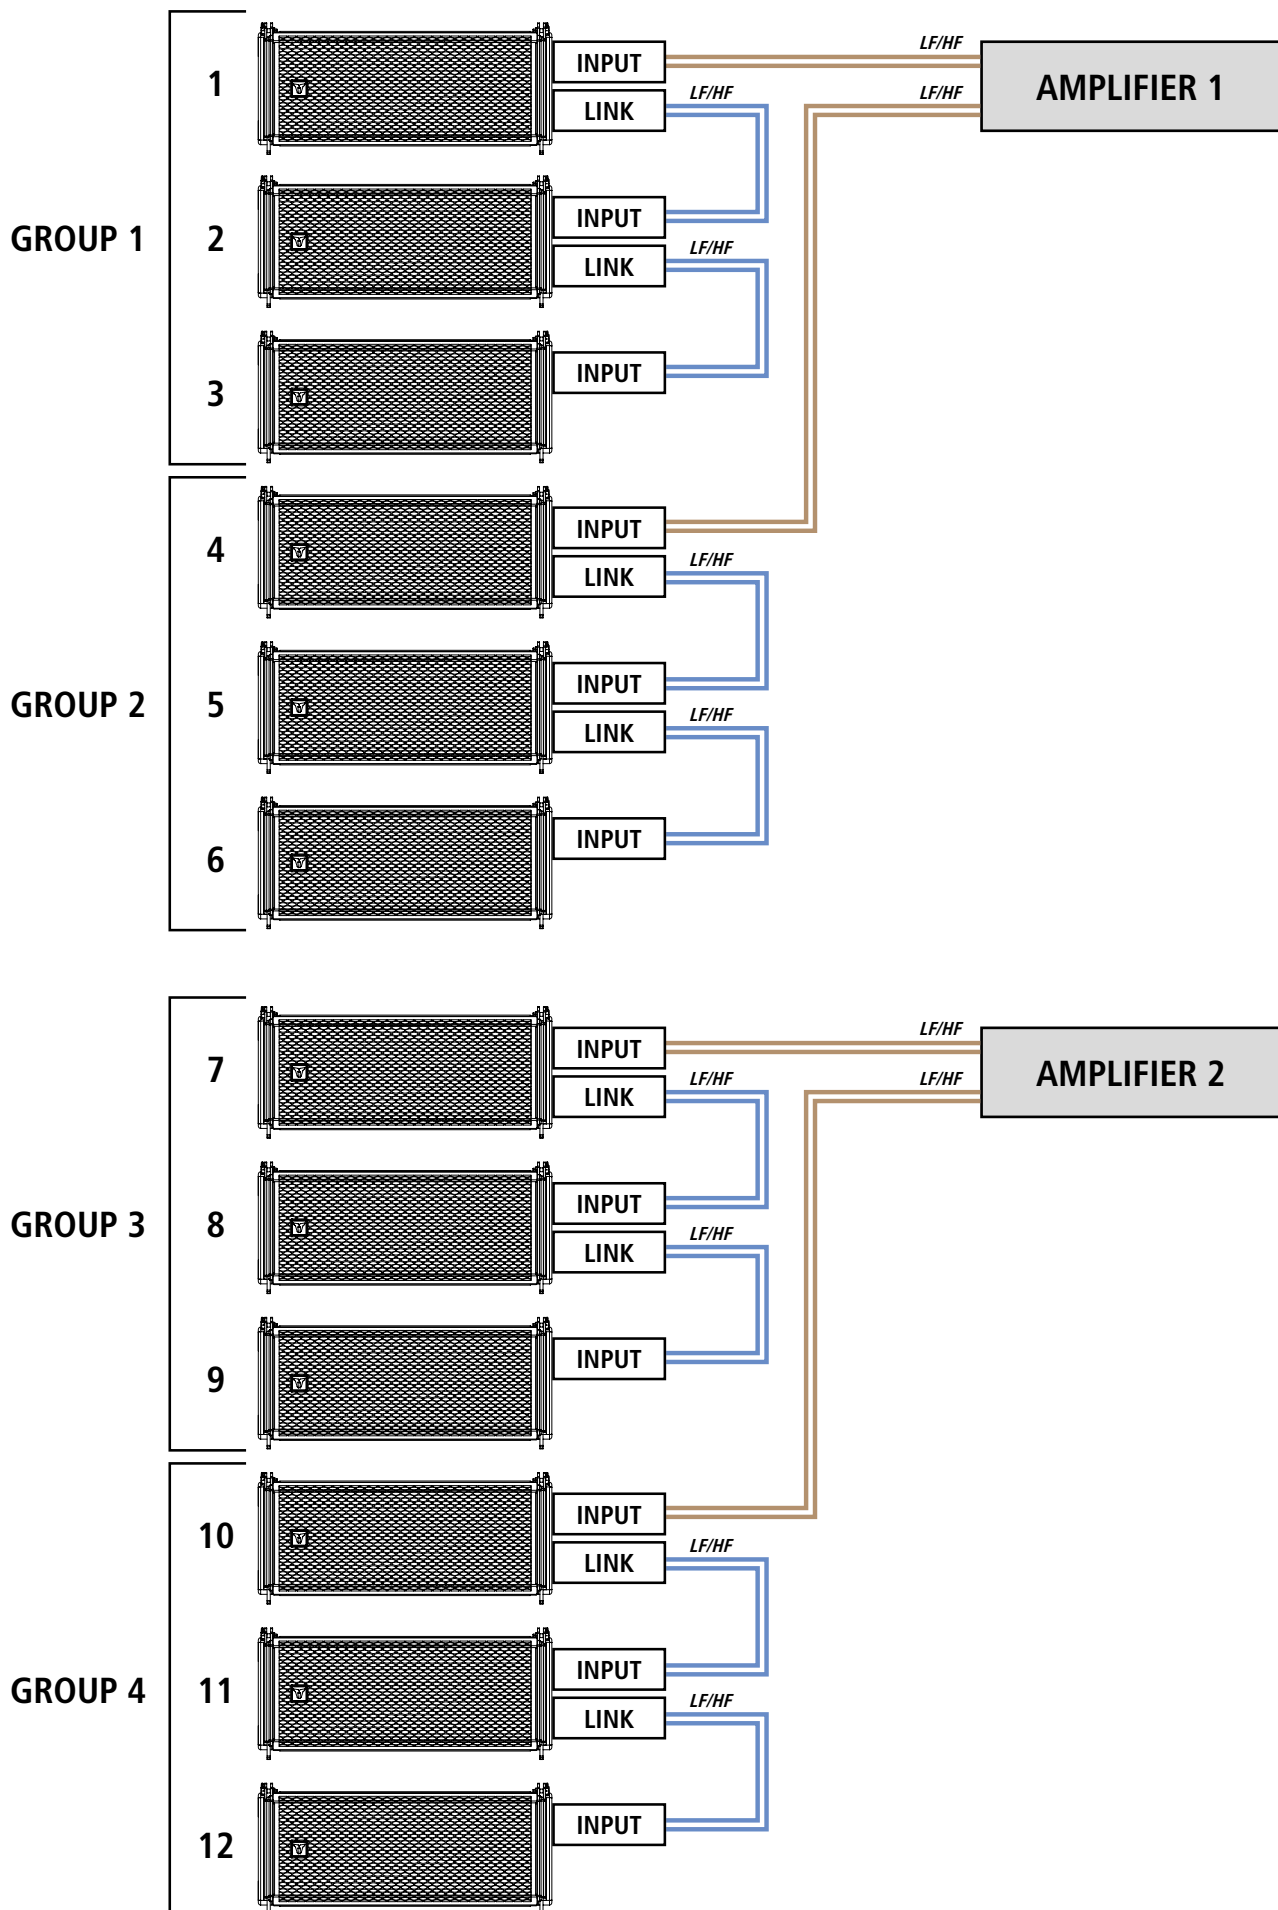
GROUP 1

1
INPUT
LINK
LF/HF
LF/HF
LF/HF
AMPLIFIER 1

2
INPUT
LINK
LF/HF

3
INPUT

GROUP 2

4
INPUT
LINK
LF/HF

5
INPUT
LINK
LF/HF

6
INPUT

GROUP 3

7
INPUT
LINK
LF/HF
LF/HF
LF/HF
AMPLIFIER 2

8
INPUT
LINK
LF/HF

9
INPUT

GROUP 4

10
INPUT
LINK
LF/HF

11
INPUT
LINK
LF/HF

12
INPUT